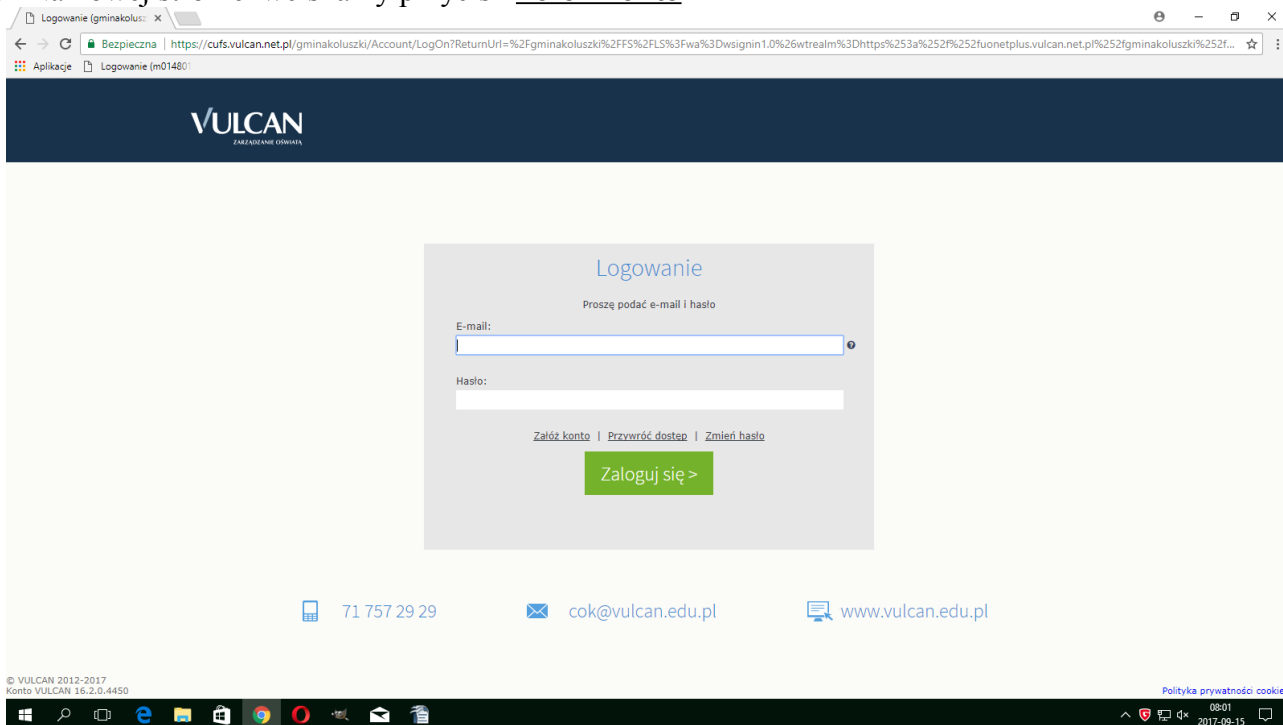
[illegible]

Logowanie (gminakolusz ×

Bezpieczna | https://cufs.vulcan.net.pl/gminakoluszki/Account/LogOn?ReturnUrl=%2Fgminakoluszki%2FFS%2FLS%3Fwa%3Dwsignin1.0%26wtrealm%3Dhttps%253a%252f%252fuonetplus.vulcan.net.pl%252fgminakoluszki%252f...

Aplikacje Logowanie (m014801

VULCAN
ZARZĄDZANIE OŚWIATĄ

Logowanie

Proszę podać e-mail i hasło

E-mail:

Hasło:

Załóż konto | Przywróć dostęp | Zmień hasło

Zaloguj się >

71 757 29 29

cok@vulcan.edu.pl

www.vulcan.edu.pl

© VULCAN 2012-2017
Konto VULCAN 16.2.0.4450

Polityka prywatności cookie

08:01
2017-09-15